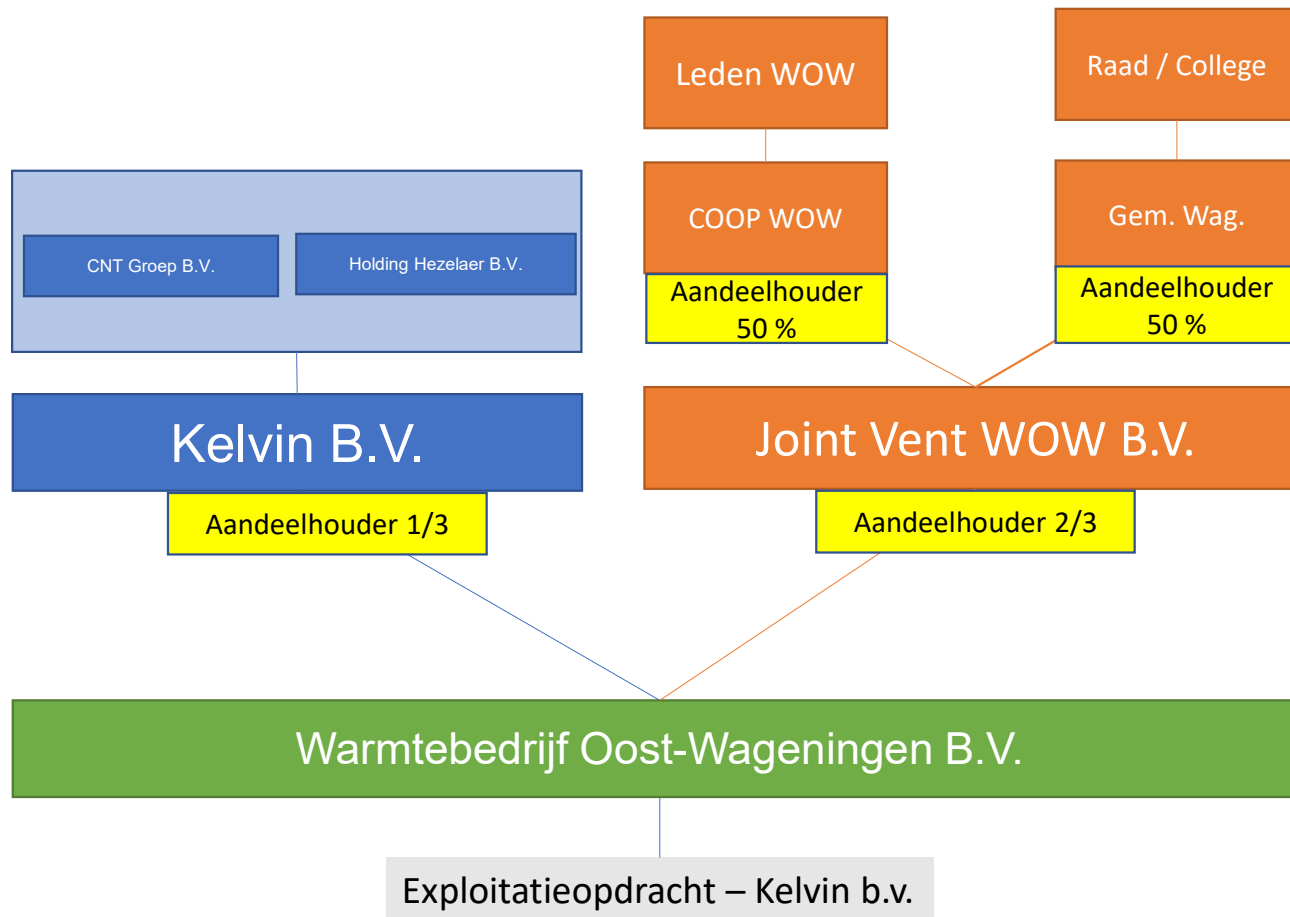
Leden WOW

Raad / College

CNT Groep B.V.

Holding Hezelaer B.V.

COOP WOW

Aandeelhouder 50 %

Gem. Wag.

Aandeelhouder 50 %

Kelvin B.V.

Aandeelhouder 1/3

Joint Vent WOW B.V.

Aandeelhouder 2/3

Warmtebedrijf Oost-Wageningen B.V.

Exploitatieopdracht – Kelvin b.v.